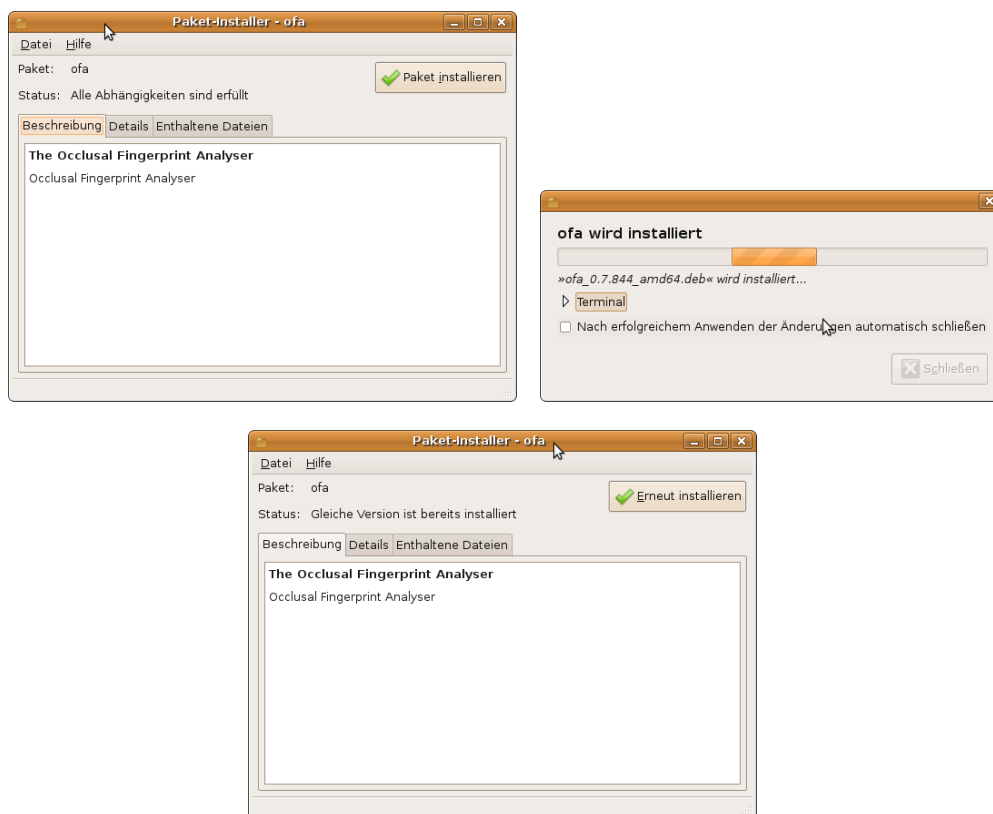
Paket-Installer - ofa

Datei Hilfe

Paket: ofa

Status: Alle Abhängigkeiten sind erfüllt

Paket installieren

Beschreibung Details Enthaltene Dateien

The Occlusal Fingerprint Analyser

Occlusal Fingerprint Analyser

ofa wird installiert

»ofa_0.7.844_amd64.deb« wird installiert...

Terminal

Nach erfolgreichem Anwenden der Änderungen automatisch schließen

Schließen

Paket-Installer - ofa

Datei Hilfe

Paket: ofa

Status: Gleiche Version ist bereits installiert

Erneut installieren

Beschreibung Details Enthaltene Dateien

The Occlusal Fingerprint Analyser

Occlusal Fingerprint Analyser